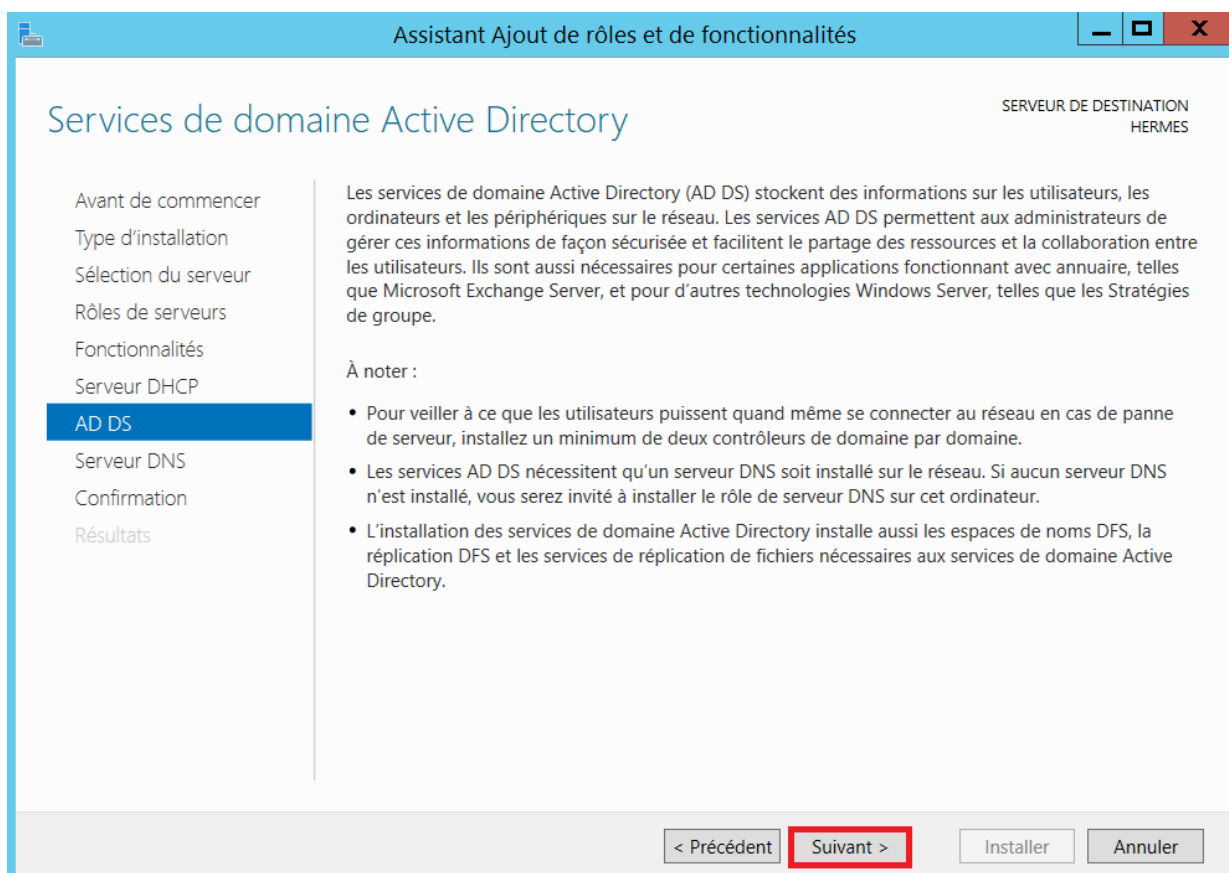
Assistant Ajout de rôles et de fonctionnalités

Services de domaine Active Directory

SERVEUR DE DESTINATION
HERMES

Avant de commencer
Type d'installation
Sélection du serveur
Rôles de serveurs
Fonctionnalités
Serveur DHCP
AD DS
Serveur DNS
Confirmation
Résultats

Les services de domaine Active Directory (AD DS) stockent des informations sur les utilisateurs, les ordinateurs et les périphériques sur le réseau. Les services AD DS permettent aux administrateurs de gérer ces informations de façon sécurisée et facilitent le partage des ressources et la collaboration entre les utilisateurs. Ils sont aussi nécessaires pour certaines applications fonctionnant avec annuaire, telles que Microsoft Exchange Server, et pour d'autres technologies Windows Server, telles que les Stratégies de groupe.

À noter :

• Pour veiller à ce que les utilisateurs puissent quand même se connecter au réseau en cas de panne de serveur, installez un minimum de deux contrôleurs de domaine par domaine.

• Les services AD DS nécessitent qu'un serveur DNS soit installé sur le réseau. Si aucun serveur DNS n'est installé, vous serez invité à installer le rôle de serveur DNS sur cet ordinateur.

• L'installation des services de domaine Active Directory installe aussi les espaces de noms DFS, la réplication DFS et les services de réplication de fichiers nécessaires aux services de domaine Active Directory.

< Précédent
Suivant >
Installer
Annuler